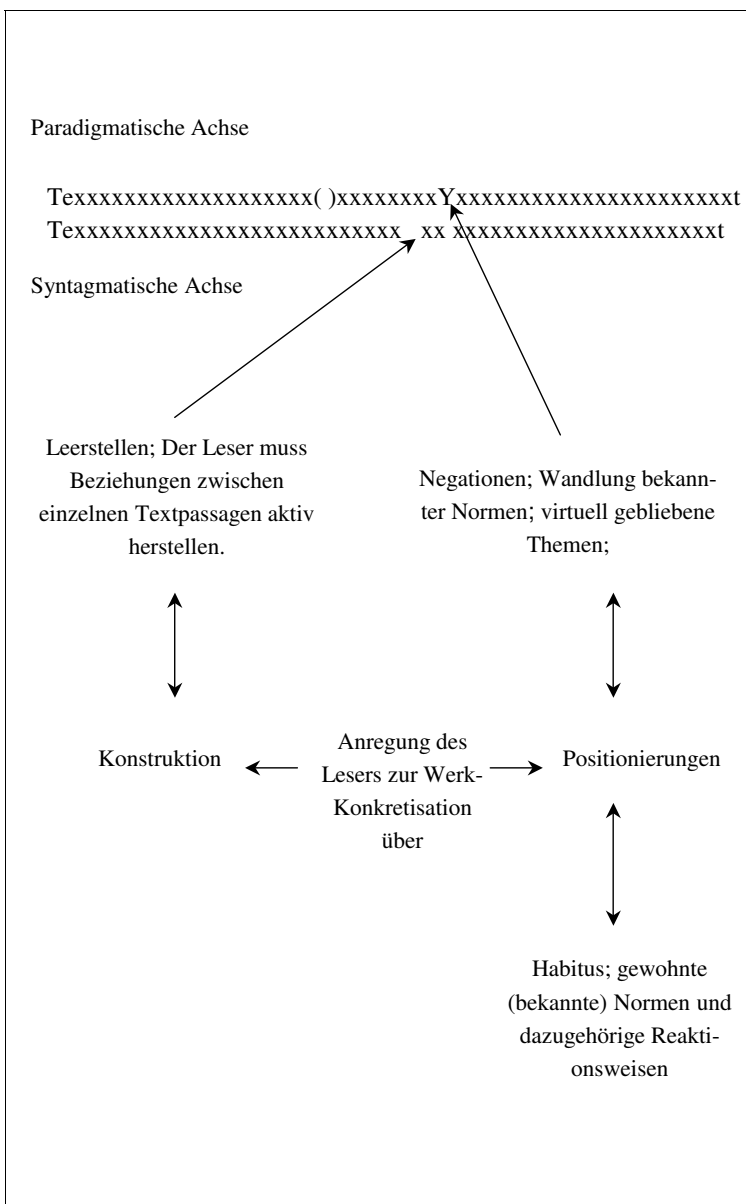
Paradigmatische Achse

Texxxxxxxxxxxxxxxxxxx( )xxxxxxxxYxxxxxxxxxxxxxxxxxxxxxxxt
Texxxxxxxxxxxxxxxxxxxxxxxxxxx xx xxxxxxxxxxxxxxxxxxxxxxt

Syntagmatische Achse

Leerstellen; Der Leser muss Beziehungen zwischen einzelnen Textpassagen aktiv herstellen.

Negationen; Wandlung bekannter Normen; virtuell gebliebene Themen;

Konstruktion

Anregung des Lesers zur Werk-Konkretisation über

Positionierungen

Habitus; gewohnte (bekannte) Normen und dazugehörige Reaktionsweisen